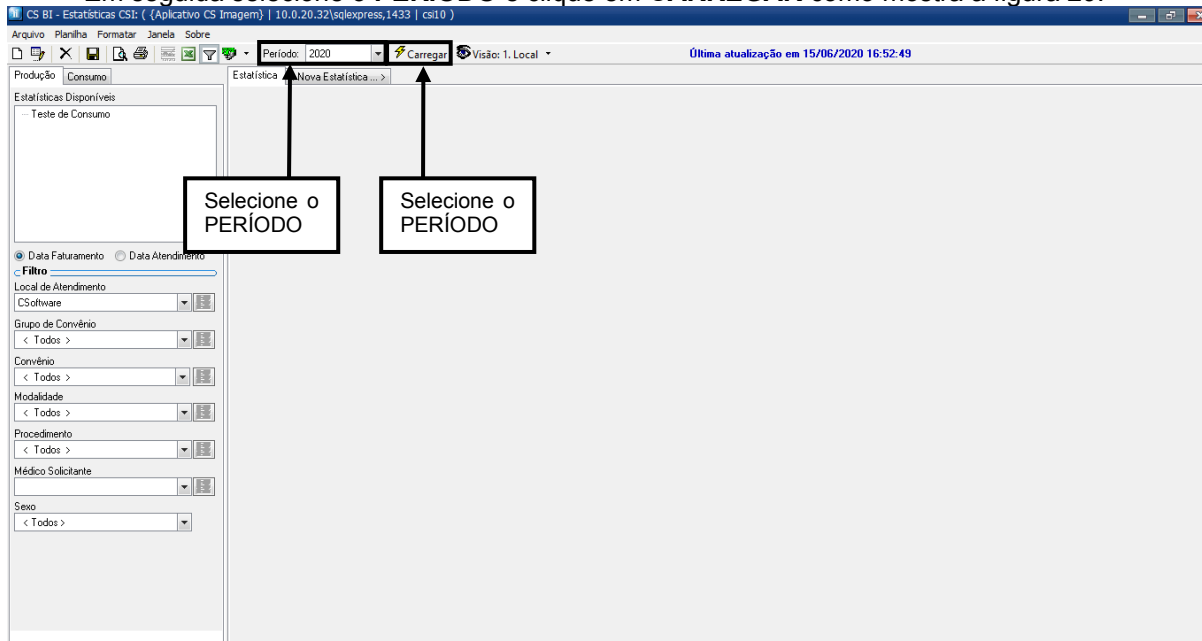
CS BI - Estatísticas CSI: ( {Aplicativo CS Imagem} | 10.0.20.32\sqlexpress,1433 | csi10 )

Arquivo Planilha Formatar Janela Sobre

Período: 2020 Carregar Visão: 1. Local

Última atualização em 15/06/2020 16:52:49

Produção Consumo

Estatística Nova Estatística ... >

Estatísticas Disponíveis

Teste de Consumo

Selecione o PERÍODO

Selecione o PERÍODO

Data Faturamento Data Atendimento

Filtro

Local de Atendimento

CSoftware

Grupo de Convênio

< Todos >

Convênio

< Todos >

Modalidade

< Todos >

Procedimento

< Todos >

Médico Solicitante

Sexo

< Todos >